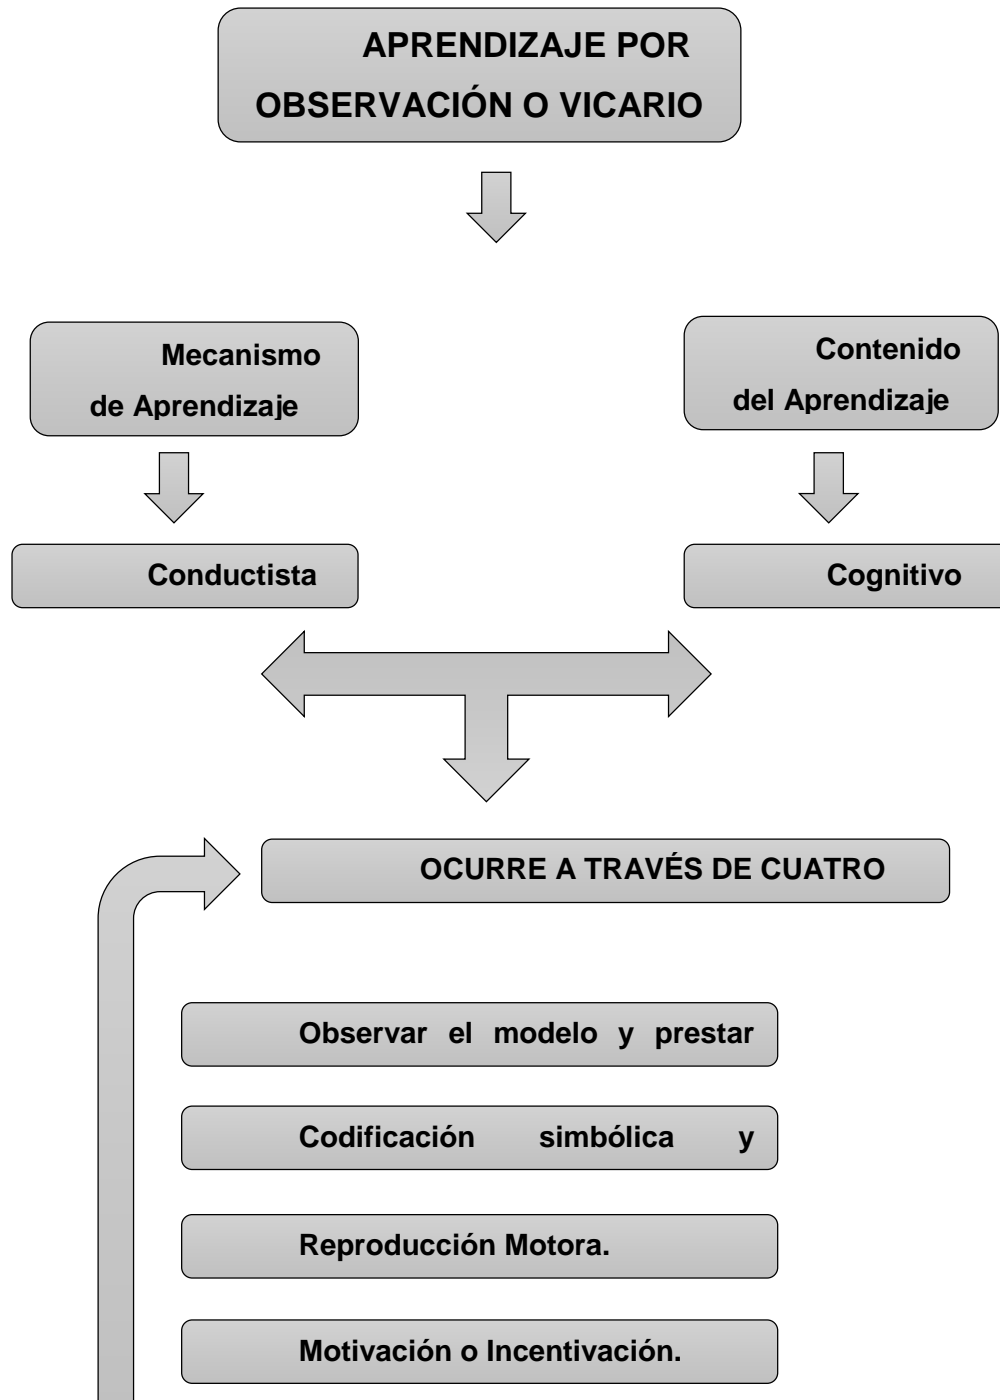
APRENDIZAJE POR OBSERVACIÓN O VICARIO

Mecanismo de Aprendizaje

Contenido del Aprendizaje

Conductista

Cognitivo

OCURRE A TRAVÉS DE CUATRO

Observar el modelo y prestar

Codificación simbólica y

Reproducción Motora.

Motivación o Incentivación.